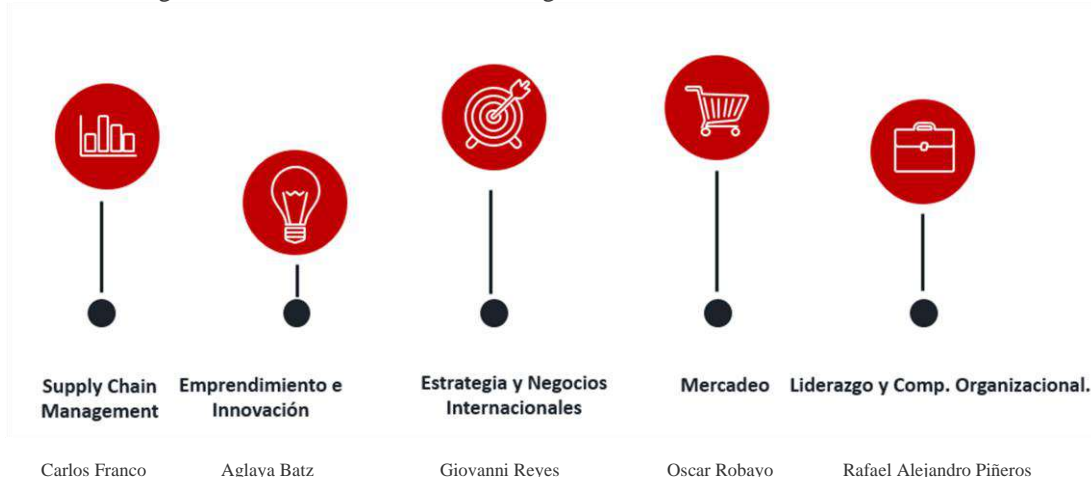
Supply Chain Management

Emprendimiento e Innovación

Estrategia y Negocios Internacionales

Mercadeo

Liderazgo y Comp. Organizacional.

Carlos Franco

Aglaya Batz

Giovanni Reyes

Oscar Robayo

Rafael Alejandro Piñeros